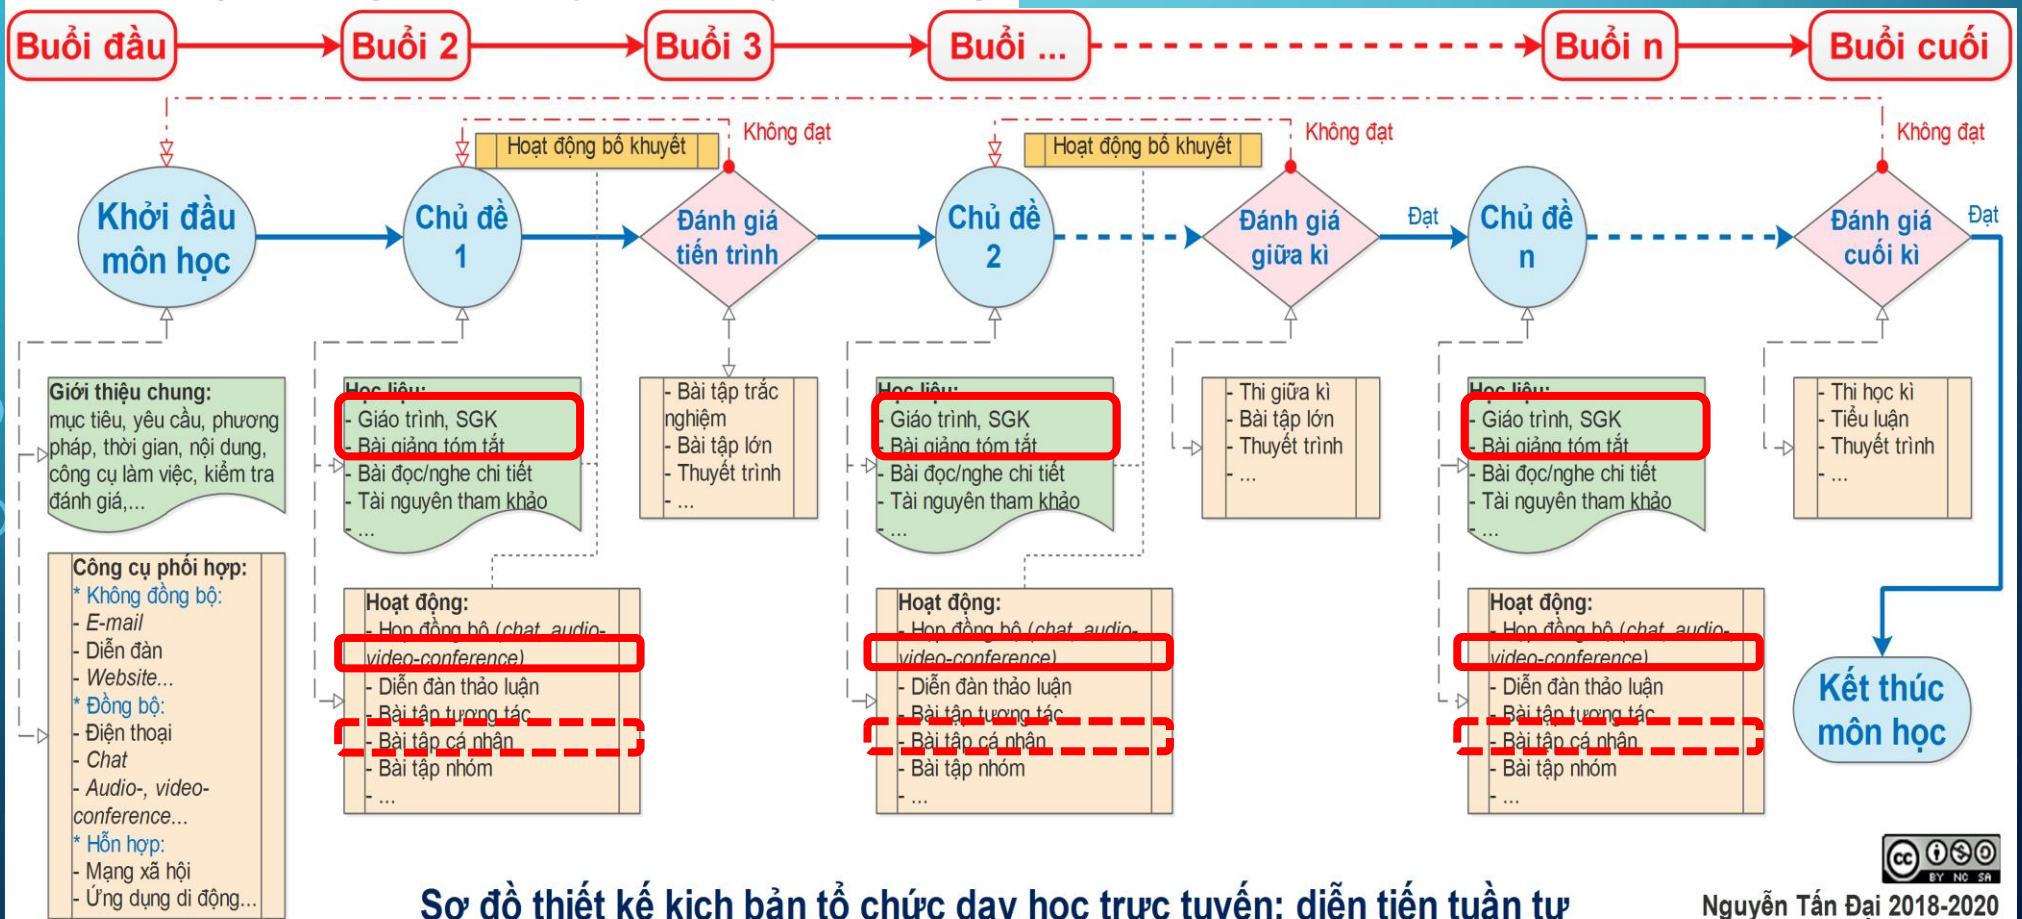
Buổi đầu

Buổi 2

Buổi 3

Buổi ...

Buổi n

Buổi cuối

Hoạt động bồ khuyết

Không đạt

Hoạt động bồ khuyết

Không đạt

Không đạt

Khởi đầu môn học

Chủ đề 1

Đánh giá tiến trình

Chủ đề 2

Đánh giá giữa kì

Đạt

Chủ đề n

Đánh giá cuối kì

Đạt

Giới thiệu chung:
mục tiêu, yêu cầu, phương pháp, thời gian, nội dung, công cụ làm việc, kiểm tra đánh giá,...

Học liệu:
- Giáo trình, SGK
- Bài giảng tóm tắt
- Bài đọc/nghe chi tiết
- Tài nguyên tham khảo
- ...

- Bài tập trắc nghiệm
- Bài tập lớn
- Thuyết trình
- ...

Học liệu:
- Giáo trình, SGK
- Bài giảng tóm tắt
- Bài đọc/nghe chi tiết
- Tài nguyên tham khảo
- ...

- Thi giữa kì
- Bài tập lớn
- Thuyết trình
- ...

Học liệu:
- Giáo trình, SGK
- Bài giảng tóm tắt
- Bài đọc/nghe chi tiết
- Tài nguyên tham khảo
- ...

- Thi học kì
- Tiểu luận
- Thuyết trình
- ...

Công cụ phối hợp:
* Không đồng bộ:
- E-mail
- Diễn đàn
- Website...
* Đồng bộ:
- Điện thoại
- Chat
- Audio-, video-conference...
* Hỗn hợp:
- Mạng xã hội
- Ứng dụng di động...

Hoạt động:
- Họp đồng bộ (chat, audio-video-conference)
- Diễn đàn thảo luận
- Bài tập tương tác
- Bài tập cá nhân
- Bài tập nhóm
- ...

Hoạt động:
- Họp đồng bộ (chat, audio-video-conference)
- Diễn đàn thảo luận
- Bài tập tương tác
- Bài tập cá nhân
- Bài tập nhóm
- ...

Hoạt động:
- Họp đồng bộ (chat, audio-video-conference)
- Diễn đàn thảo luận
- Bài tập tương tác
- Bài tập cá nhân
- Bài tập nhóm
- ...

Kết thúc môn học

Sơ đồ thiết kế kịch bản tổ chức dạy học trực tuyến: diễn tiến tuần tự

BY NC SA

Nguyễn Tấn Đại 2018-2020